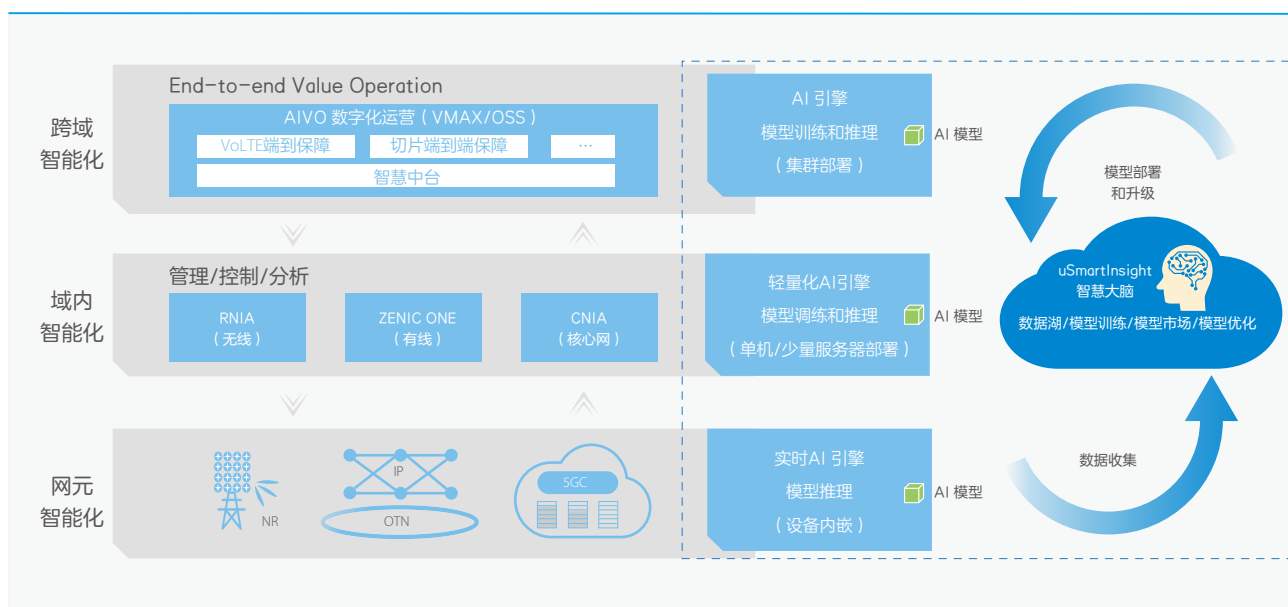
跨域
智能化

End-to-end Value Operation
AIVO 数字化运营（VMAX/OSS）
VoLTE端到端保障
切片端到端保障
···
智慧中台

AI 引擎
模型训练和推理
（集群部署）
AI 模型

域内
智能化

管理/控制/分析
RNIA
（无线）
ZENIC ONE
（有线）
CNIA
（核心网）

轻量化AI引擎
模型调练和推理
（单机/少量服务器部署）
AI 模型

网元
智能化

NR
IP
OTN
5GC

实时AI 引擎
模型推理
（设备内嵌）
AI 模型

模型部署
和升级

uSmartInsight
智慧大脑
数据湖/模型训练/模型市场/模型优化

数据收集